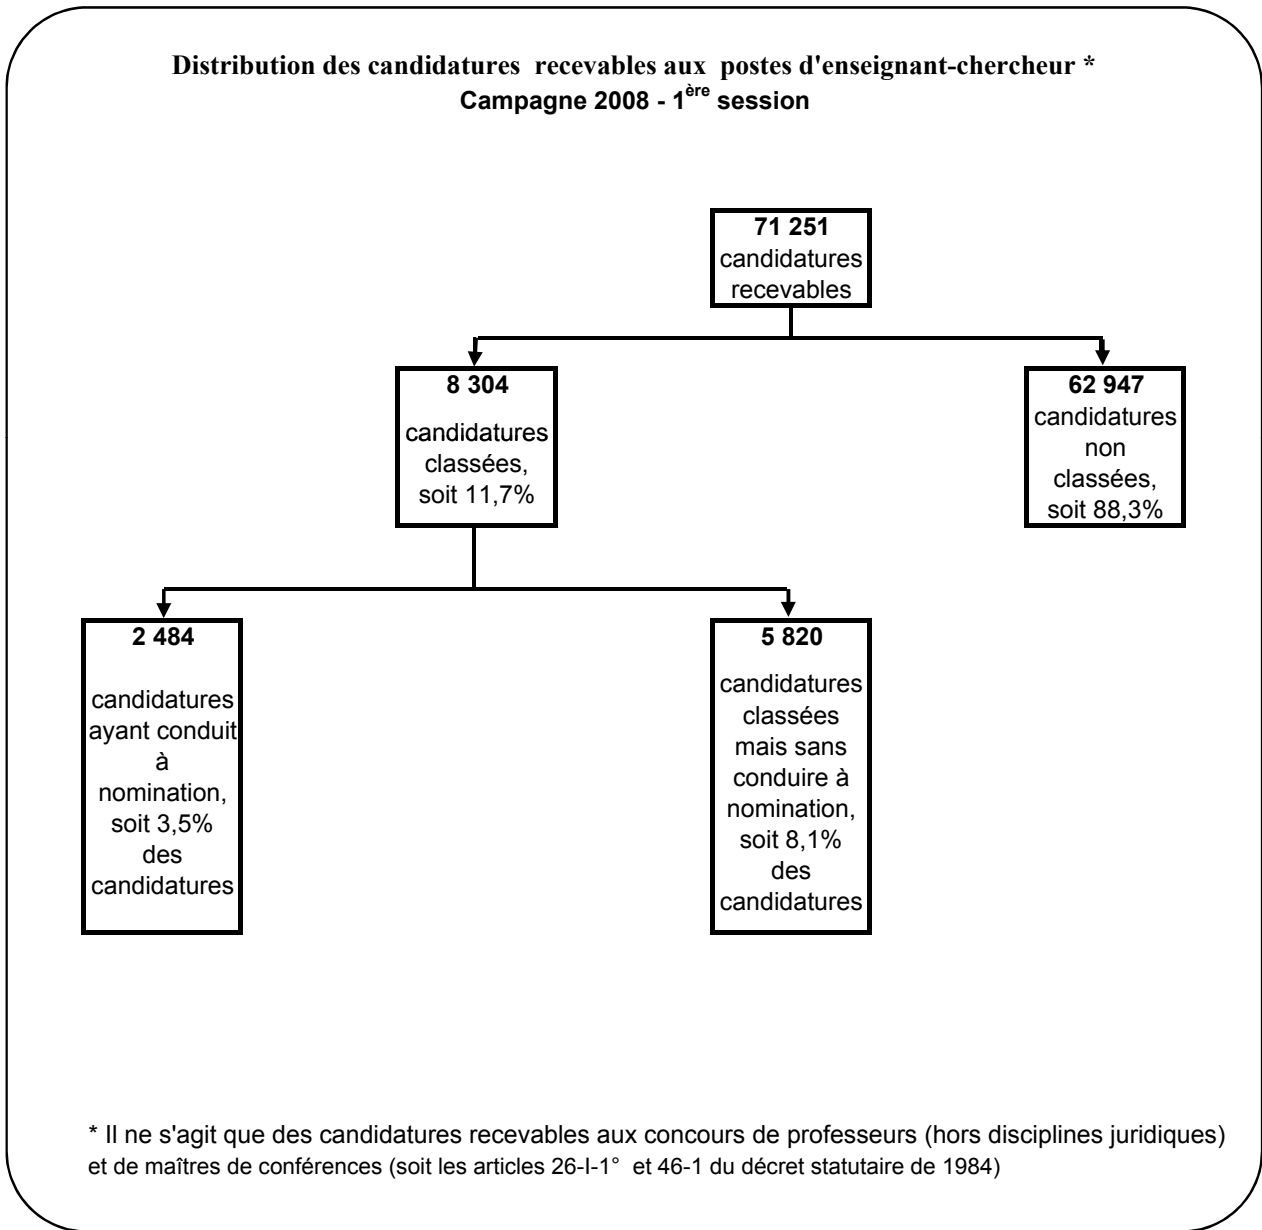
Distribution des candidatures recevables aux postes d'enseignant-chercheur *
Campagne 2008 - 1$^{ère}$ session

71 251
candidatures recevables

8 304
candidatures classées, soit 11,7%

62 947
candidatures non classées, soit 88,3%

2 484
candidatures ayant conduit à nomination, soit 3,5% des candidatures

5 820
candidatures classées mais sans conduire à nomination, soit 8,1% des candidatures

* Il ne s'agit que des candidatures recevables aux concours de professeurs (hors disciplines juridiques) et de maîtres de conférences (soit les articles 26-I-1° et 46-1 du décret statutaire de 1984)